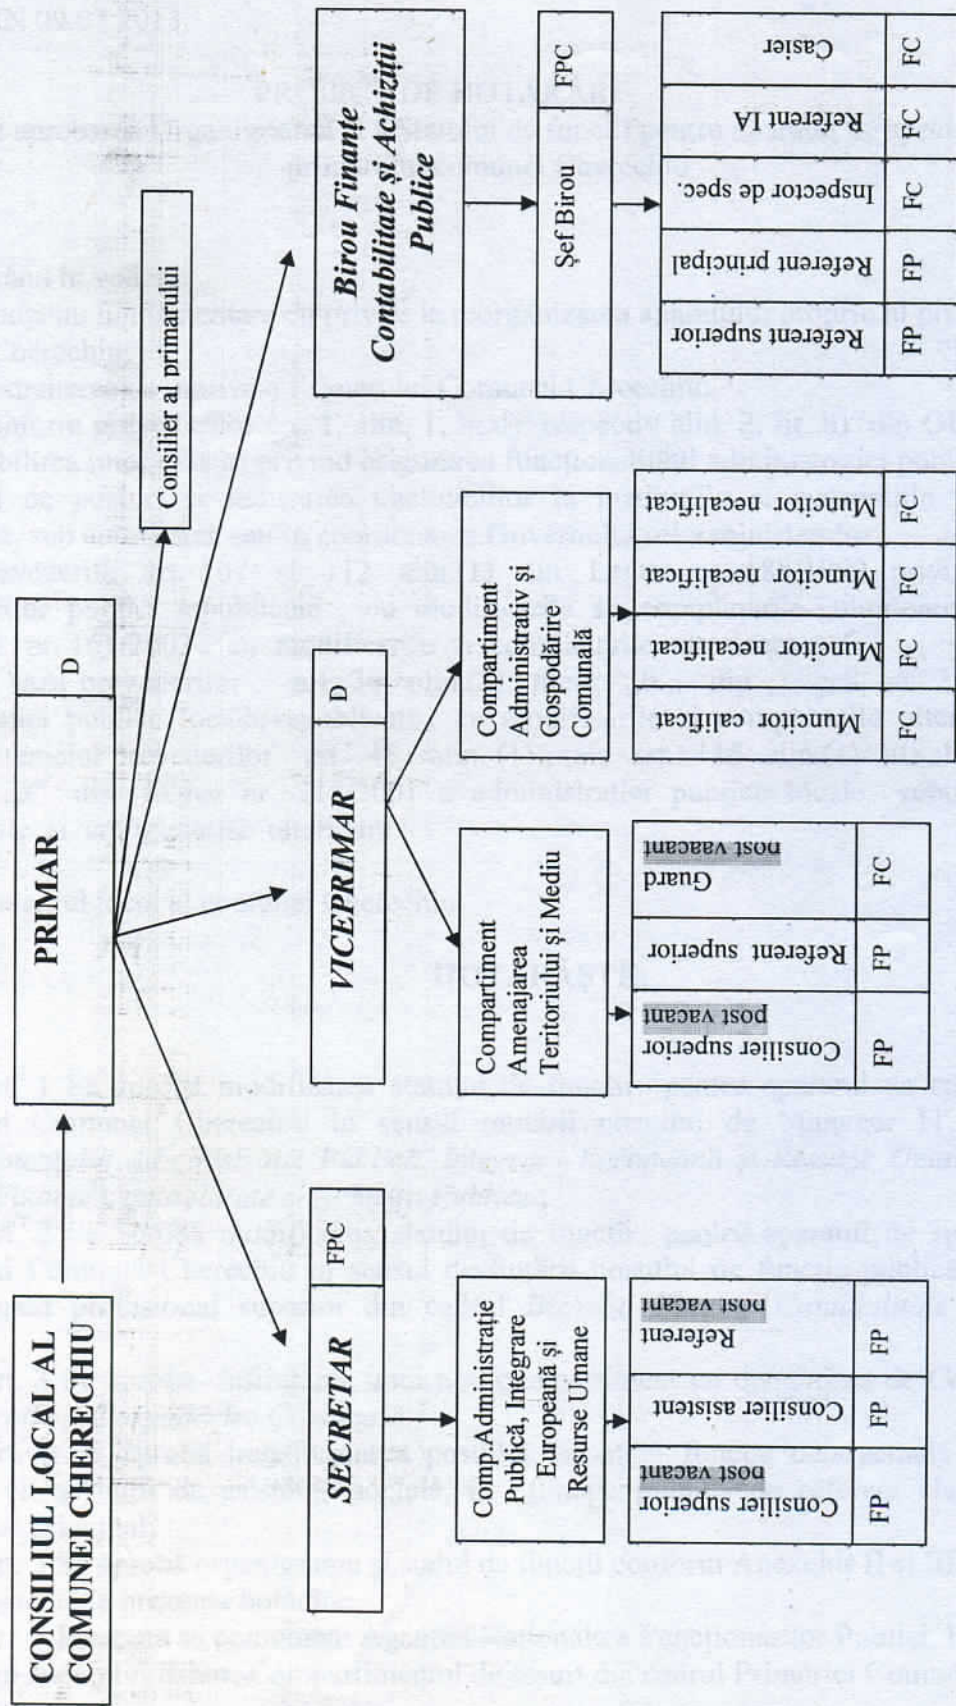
CONSILIUL LOCAL AL COMUNEI CHERECHIU

PRIMAR
D

Consilier al primarului

SECRETAR
FPC

VICEPRIMAR
D

Birou Finante Contabilitate și Achiziții Publice
FPC

Comp.Administrație Publică, Integrare Europeană și Resurse Umane

| Consilier superior post vacant | Consilier asistent | Referent post vacant |
|---|---|---|
| FP | FP | FP |

Compartiment Amenajarea Teritoriului și Mediu

| Consilier superior post vacant | Referent superior | Guard post vacant |
|---|---|---|
| FP | FP | FC |

Compartiment Administrativ și Gospodărire Comunală

| Muncitor calificat | Muncitor necalificat | Muncitor necalificat | Muncitor necalificat |
|---|---|---|---|
| FC | FC | FC | FC |

Șef Birou

| Referent superior | Referent principal | Inspector de spec. | Referent IA | Casier |
|---|---|---|---|---|
| FP | FP | FC | FC | FC |